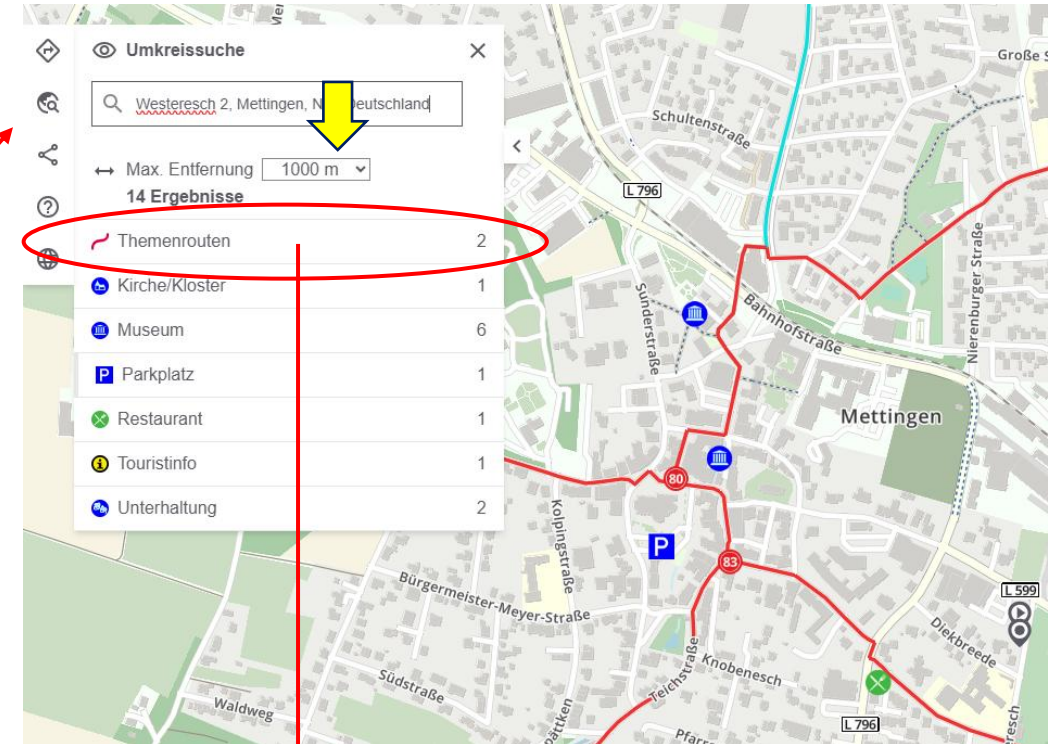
Umkreissuche

Westeresch 2, Mettingen, N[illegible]Deutschland

Max. Entfernung 1000 m
14 Ergebnisse

| Themenrouten | 2 |
|---|---|
| Kirche/Kloster | 1 |
| Museum | 6 |
| Parkplatz | 1 |
| Restaurant | 1 |
| Touristinfo | 1 |
| Unterhaltung | 2 |

Große Str
Schultenstraße
L 796
Sünderstraße
Bahnhofstraße
Nierenburger Straße
Mettingen
80
83
P
Kolpingstraße
Bürgermeister-Meyer-Straße
L 599
Diekbreede
Südstraße
Knobenesch
Teichstraße
Waldweg
Pättken
Pfarr
L 796
esch
Mer